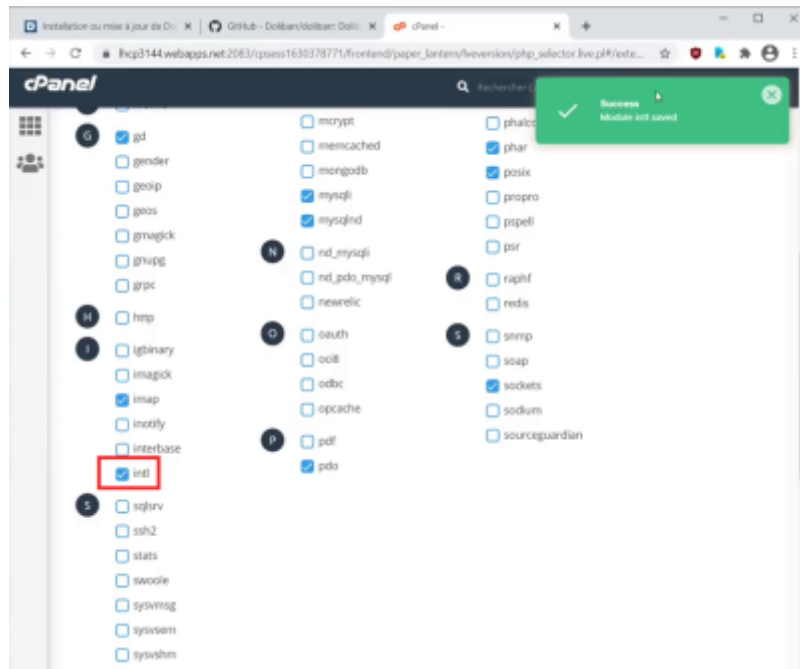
Installation ou mise à jour de Do ×
GitHub - Dolibarr/dolibarr: Dolib ×
cPanel - ×
+
lhcp3144.webapps.net:2083/cpsess1630378771/frontend/paper_lantern/lveversion/php_selector.live.pl#/exte...
cPanel
Rechercher
Success
Module intl saved

G
gd
gender
geoip
geos
gmagick
gnupg
grpc
H
http
I
igbinary
imagick
imap
inotify
interbase
intl
S
sqlsrv
ssh2
stats
swoole
sysvmsg
sysvsem
sysvshm

mcrypt
memcached
mongodb
mysqli
mysqlnd
N
nd_mysqli
nd_pdo_mysql
newrelic
O
oauth
oci8
odbc
opcache
P
pdf
pdo

phalco
phar
posix
propro
pspell
psr
R
raphf
redis
S
snmp
soap
sockets
sodium
sourceguardian